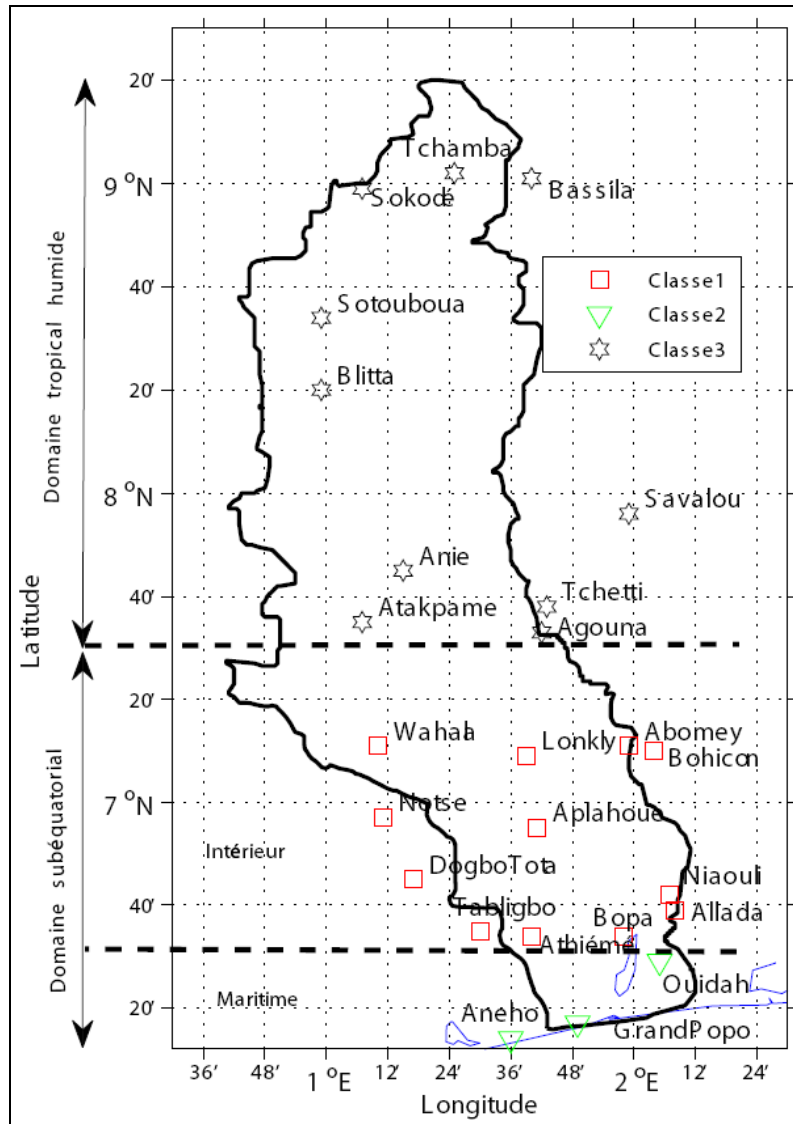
Domaine tropical humide
Domaine subéquatorial
Intérieur
Maritime
Latitude
Longitude

20′
9 °N
40′
20′
8 °N
40′
20′
7 °N
40′
20′

36′ 48′ 1 °E 12′ 24′ 36′ 48′ 2 °E 12′ 24′

Tchamba
Sokodé
Bassila
Sotouboua
Blitta
Savalou
Anie
Tchetti
Atakpame
Agouna
Wahala
Lonkly
Abomey
Bohicon
Notse
Aplahoue
DogboTota
Niaouli
Allada
Tabligbo
Bopa
Athiémé
Ouidah
Aneho
GrandPopo

Classe1
Classe2
Classe3